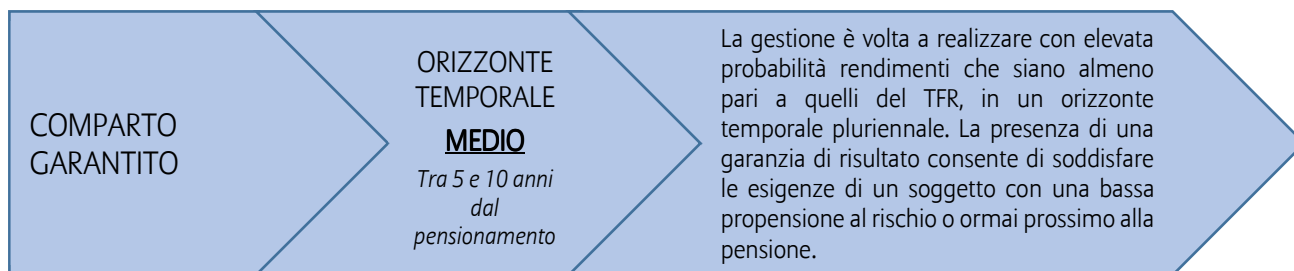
COMPARTO GARANTITO

ORIZZONTE TEMPORALE
MEDIO
Tra 5 e 10 anni dal pensionamento

La gestione è volta a realizzare con elevata probabilità rendimenti che siano almeno pari a quelli del TFR, in un orizzonte temporale pluriennale. La presenza di una garanzia di risultato consente di soddisfare le esigenze di un soggetto con una bassa propensione al rischio o ormai prossimo alla pensione.